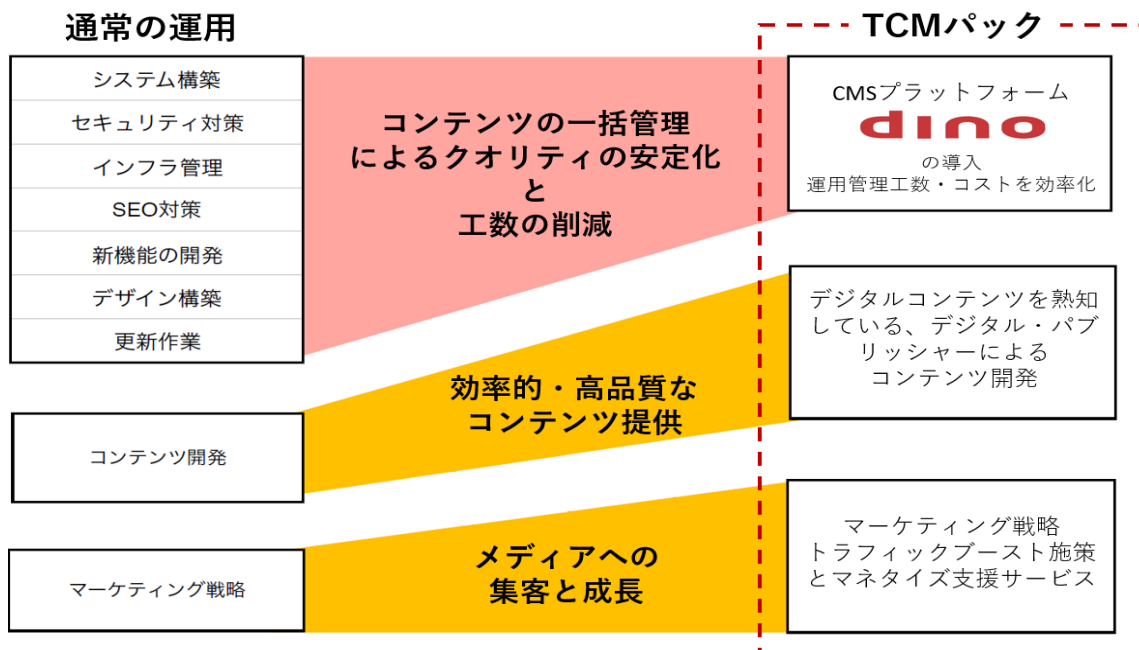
通常の運用

システム構築
セキュリティ対策
インフラ管理
SEO対策
新機能の開発
デザイン構築
更新作業

コンテンツ開発

マーケティング戦略

コンテンツの一括管理
によるクオリティの安定化
と
工数の削減

効率的・高品質な
コンテンツ提供

メディアへの
集客と成長

TCMパック

CMSプラットフォーム
dino
の導入
運用管理工数・コストを効率化

デジタルコンテンツを熟知している、デジタル・パブリッシャーによるコンテンツ開発

マーケティング戦略
トラフィックブースト施策
とマネタイズ支援サービス